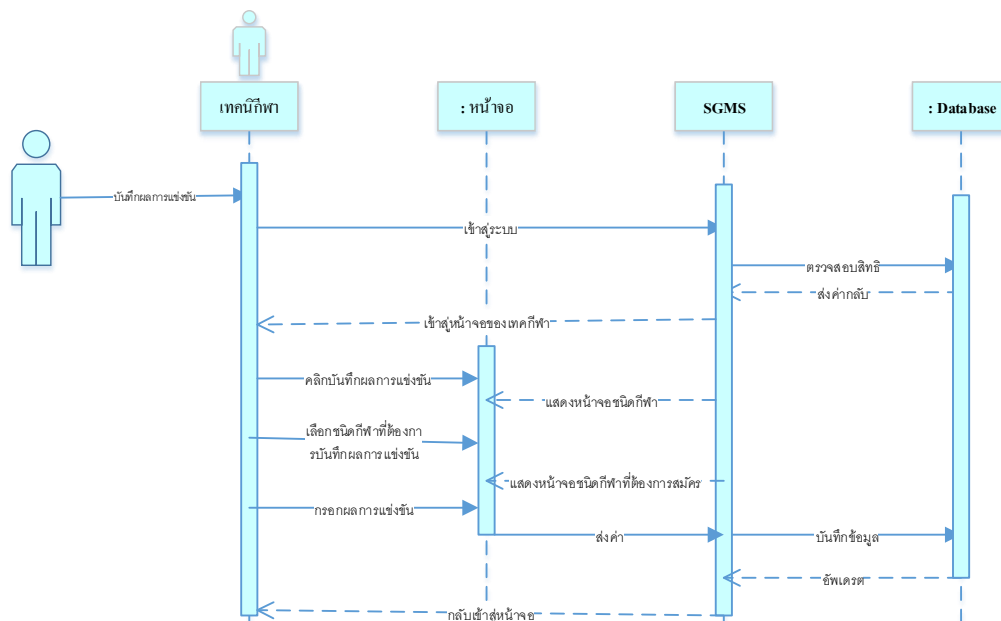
เทคนิกีฬา

: หน้าจอ

SGMS

: Database

บันทึกผลการแข่งขัน

เข้าสู่ระบบ

ตรวจสอบสิทธิ

ส่งค่ากลับ

เข้าสู่หน้าจอของเทคกีฬา

คลิกบันทึกผลการแข่งขัน

แสดงหน้าจอชนิดกีฬา

เลือกชนิดกีฬาที่ต้องการบันทึกผลการแข่งขัน

แสดงหน้าจอชนิดกีฬาที่ต้องการสมัคร

กรอกผลการแข่งขัน

ส่งค่า

บันทึกข้อมูล

อัพเดรต

กลับเข้าสู่หน้าจอ